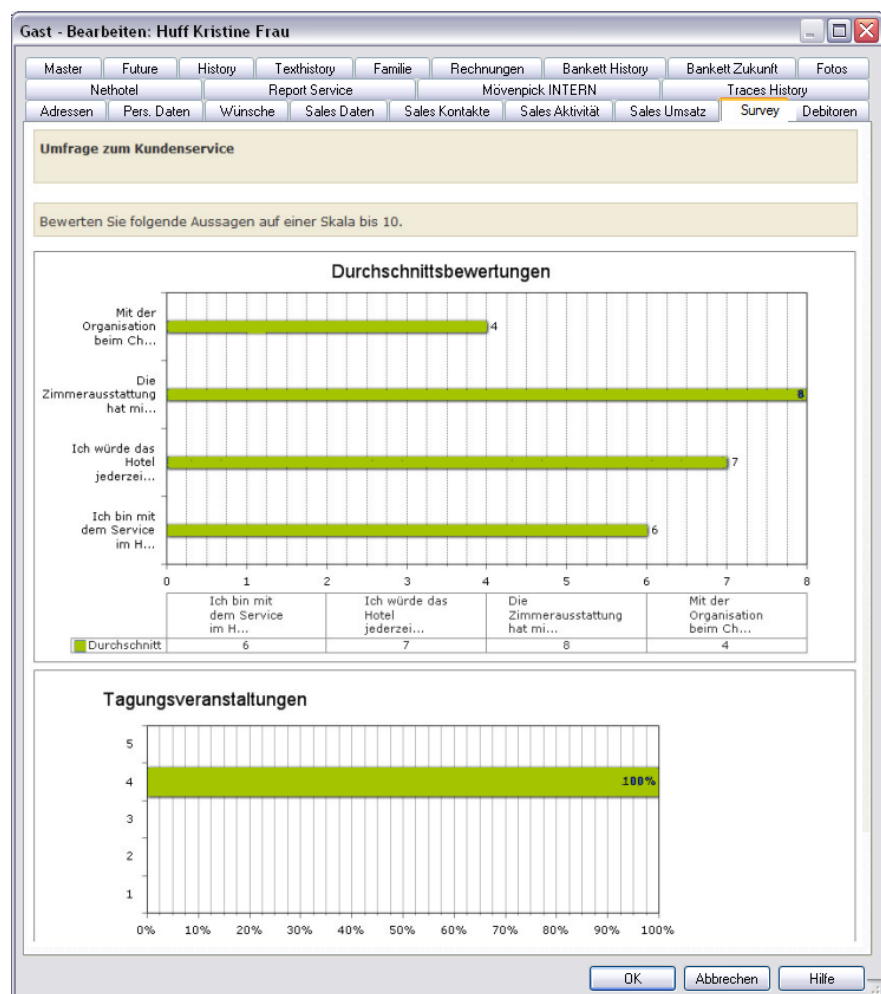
Gast - Bearbeiten: Huff Kristine Frau

Master | Future | History | Texthistory | Familie | Rechnungen | Bankett History | Bankett Zukunft | Fotos
Nethotel | Report Service | Mövenpick INTERN | Traces History
Adressen | Pers. Daten | Wünsche | Sales Daten | Sales Kontakte | Sales Aktivität | Sales Umsatz | Survey | Debitoren

Umfrage zum Kundenservice

Bewerten Sie folgende Aussagen auf einer Skala bis 10.

Durchschnittsbewertungen

Mit der Organisation beim Ch...
4
Die Zimmerausstattung hat mi...
8
Ich würde das Hotel jederzei...
7
Ich bin mit dem Service im H...
6

0 1 2 3 4 5 6 7 8

| | Ich bin mit dem Service im H... | Ich würde das Hotel jederzei... | Die Zimmerausstattung hat mi... | Mit der Organisation beim Ch... |
|---|---|---|---|---|
| Durchschnitt | 6 | 7 | 8 | 4 |

Tagungsveranstaltungen

5
4
3
2
1

100%

0% 10% 20% 30% 40% 50% 60% 70% 80% 90% 100%

OK | Abbrechen | Hilfe